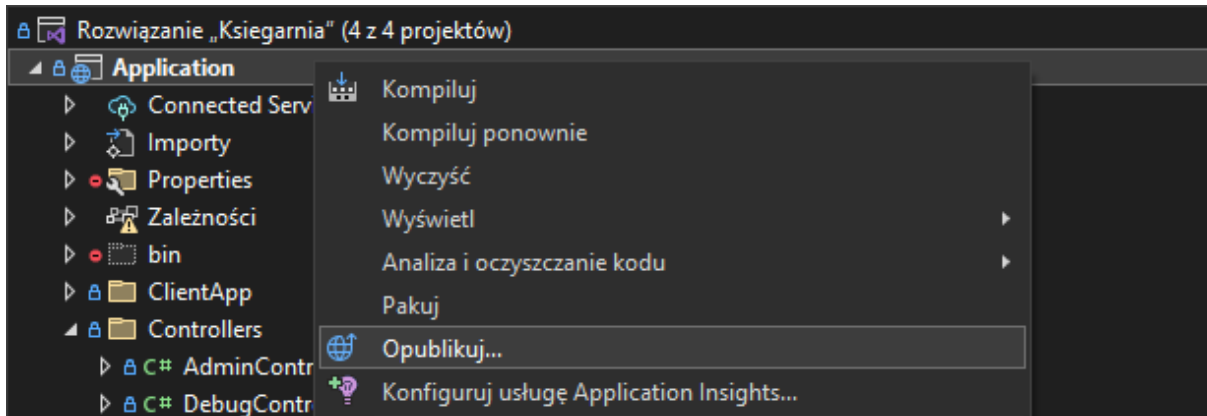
Rozwiązanie „Ksiegarnia" (4 z 4 projektów)
Application
Connected Serv
Importy
Properties
Zależności
bin
ClientApp
Controllers
C# AdminContr
C# DebugContr

Kompiluj
Kompiluj ponownie
Wyczyść
Wyświetl
Analiza i oczyszczanie kodu
Pakuj
Opublikuj...
Konfiguruj usługę Application Insights...